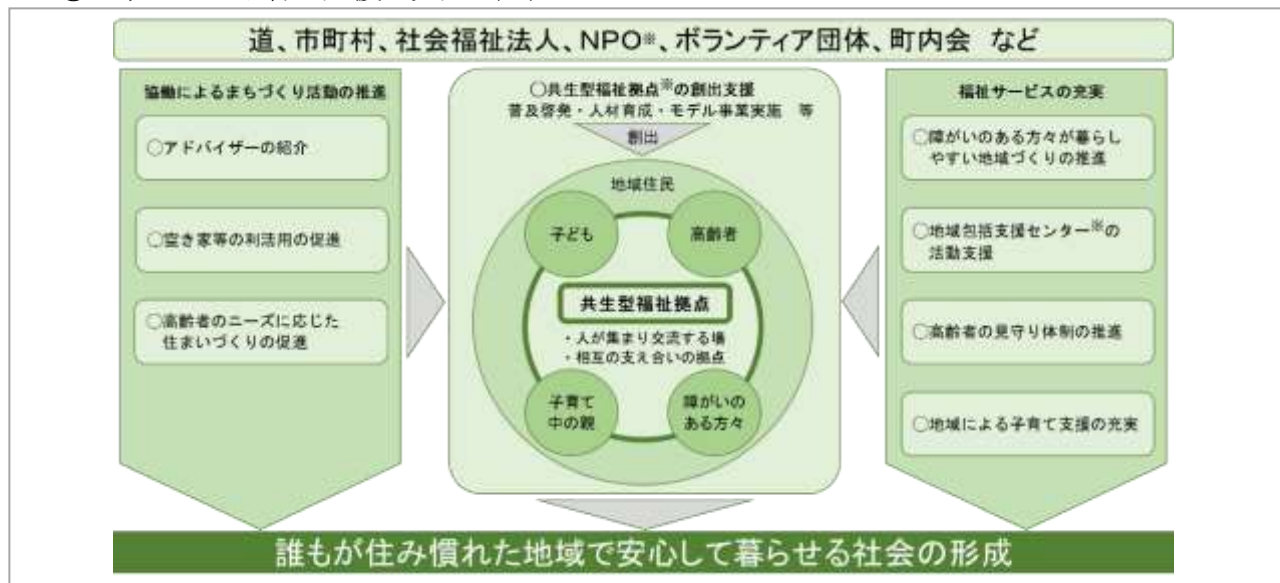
道、市町村、社会福祉法人、NPO※、ボランティア団体、町内会　など

協働によるまちづくり活動の推進

○アドバイザーの紹介

○空き家等の利活用の促進

○高齢者のニーズに応じた住まいづくりの促進

○共生型福祉拠点※の創出支援
普及啓発・人材育成・モデル事業実施　等

創出

地域住民

子ども

高齢者

共生型福祉拠点

・人が集まり交流する場
・相互の支え合いの拠点

子育て中の親

障がいのある方々

福祉サービスの充実

○障がいのある方々が暮らしやすい地域づくりの推進

○地域包括支援センター※の活動支援

○高齢者の見守り体制の推進

○地域による子育て支援の充実

誰もが住み慣れた地域で安心して暮らせる社会の形成